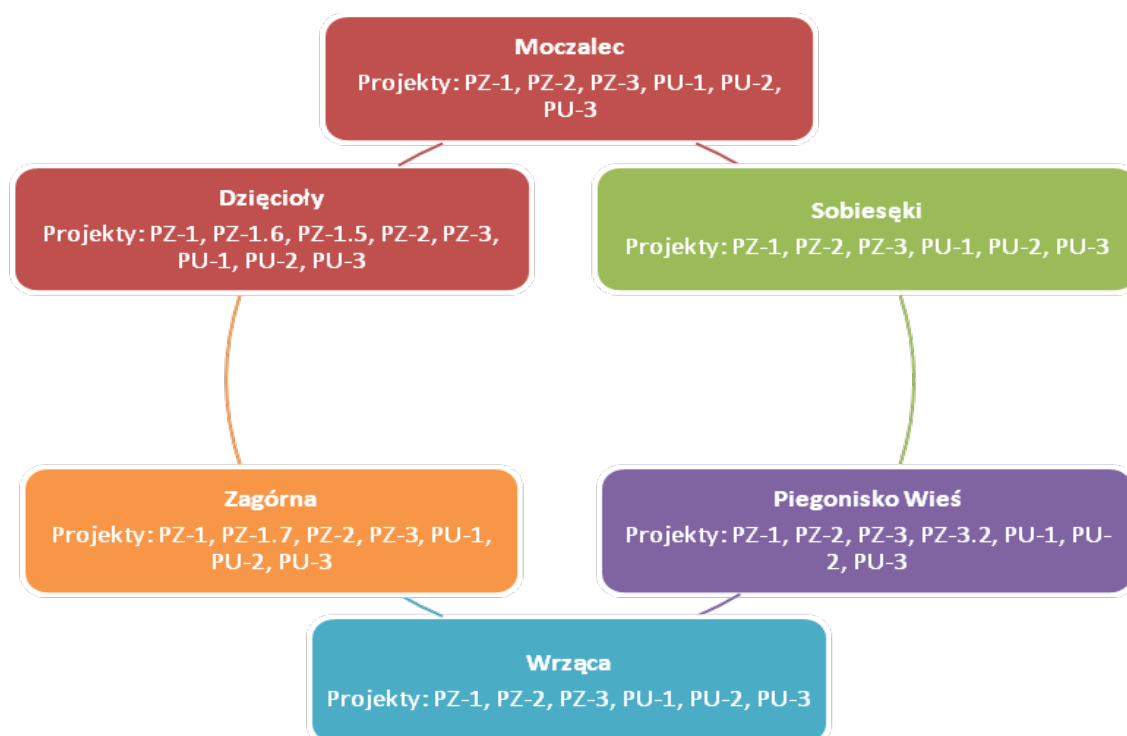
Moczalec
Projekty: PZ-1, PZ-2, PZ-3, PU-1, PU-2, PU-3

Dzięcioły
Projekty: PZ-1, PZ-1.6, PZ-1.5, PZ-2, PZ-3, PU-1, PU-2, PU-3

Sobieseki
Projekty: PZ-1, PZ-2, PZ-3, PU-1, PU-2, PU-3

Zagórna
Projekty: PZ-1, PZ-1.7, PZ-2, PZ-3, PU-1, PU-2, PU-3

Piegonisko Wieś
Projekty: PZ-1, PZ-2, PZ-3, PZ-3.2, PU-1, PU-2, PU-3

Wrząca
Projekty: PZ-1, PZ-2, PZ-3, PU-1, PU-2, PU-3